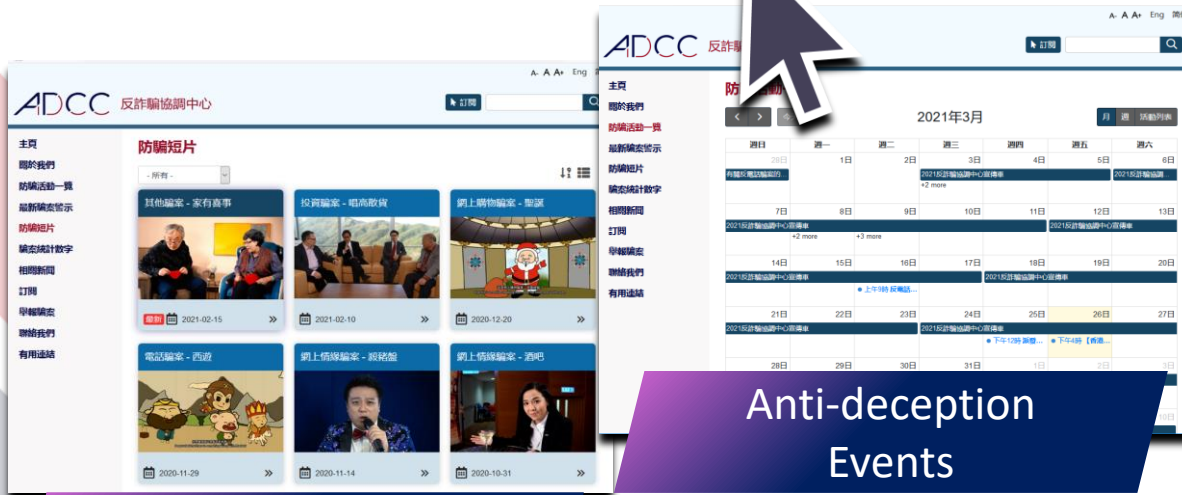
A- A A+ Eng
ADCC 反詐騙協調中心
訂閱
主頁
關於我們
防騙活動一覽
最新騙案警示
防騙短片
騙案統計數字
相關新聞
訂閱
舉報騙案
聯絡我們
有用連結
防騙短片
- 所有 -
其他騙案 - 家有喜事
最新 2021-02-15
投資騙案 - 唱高散貨
2021-02-10
網上購物騙案 - 聖誕
2020-12-20
電話騙案 - 西遊
2020-11-29
網上情緣騙案 - 殺豬盤
2020-11-14
網上情緣騙案 - 酒吧
2020-10-31

A- A A+ Eng 簡
ADCC 反詐騙
訂閱
主頁
關於我們
防騙活動一覽
最新騙案警示
防騙短片
騙案統計數字
相關新聞
訂閱
舉報騙案
聯絡我們
有用連結
防騙活動
2021年3月
月 週 活動列表
| 週日 | 週一 | 週二 | 週三 | 週四 | 週五 | 週六 |
|---|---|---|---|---|---|---|
| 28日 | 1日 | 2日 | 3日 | 4日 | 5日 | 6日 |
| 7日 | 8日 | 9日 | 10日 | 11日 | 12日 | 13日 |
| 14日 | 15日 | 16日 | 17日 | 18日 | 19日 | 20日 |
| 21日 | 22日 | 23日 | 24日 | 25日 | 26日 | 27日 |
| 28日 | 29日 | 30日 | 31日 | 1日 | 2日 | 3日 |
有關反電話騙案的
2021反詐騙協調中心宣傳車
+2 more
2021反詐騙協調
2021反詐騙協調中心宣傳車
+2 more
+3 more
2021反詐騙協調中心宣傳車
上午9時 反電話...
下午12時 新樹...
下午4時【香港...
Anti-deception Events